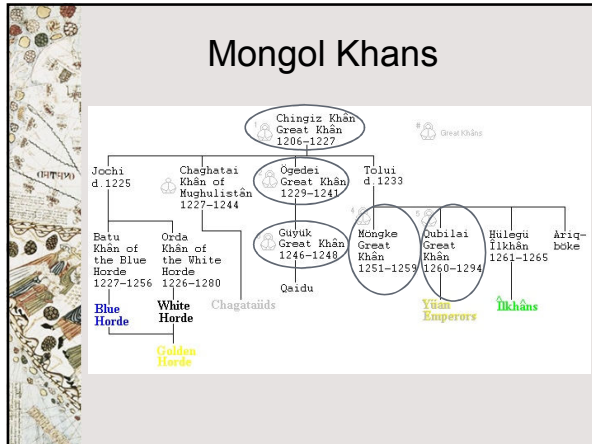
Mongol Khans

Chingiz Khân
Great Khân
1206–1227

# Great Khâns

Jochi
d.1225

Chaghatai
Khân of
Mughulistân
1227–1244

Ögedei
Great Khân
1229–1241

Tolui
d.1233

Batu
Khân of
the Blue
Horde
1227–1256

Orda
Khân of
the White
Horde
1226–1280

Güyük
Great Khân
1246–1248

Möngke
Great
Khân
1251–1259

Qubilai
Great
Khân
1260–1294

Hülegü
Îlkhân
1261–1265

Ariq-
böke

Qaidu

Blue
Horde

White
Horde

Chagataiids

Yüan
Emperors

Îlkhâns

Golden
Horde